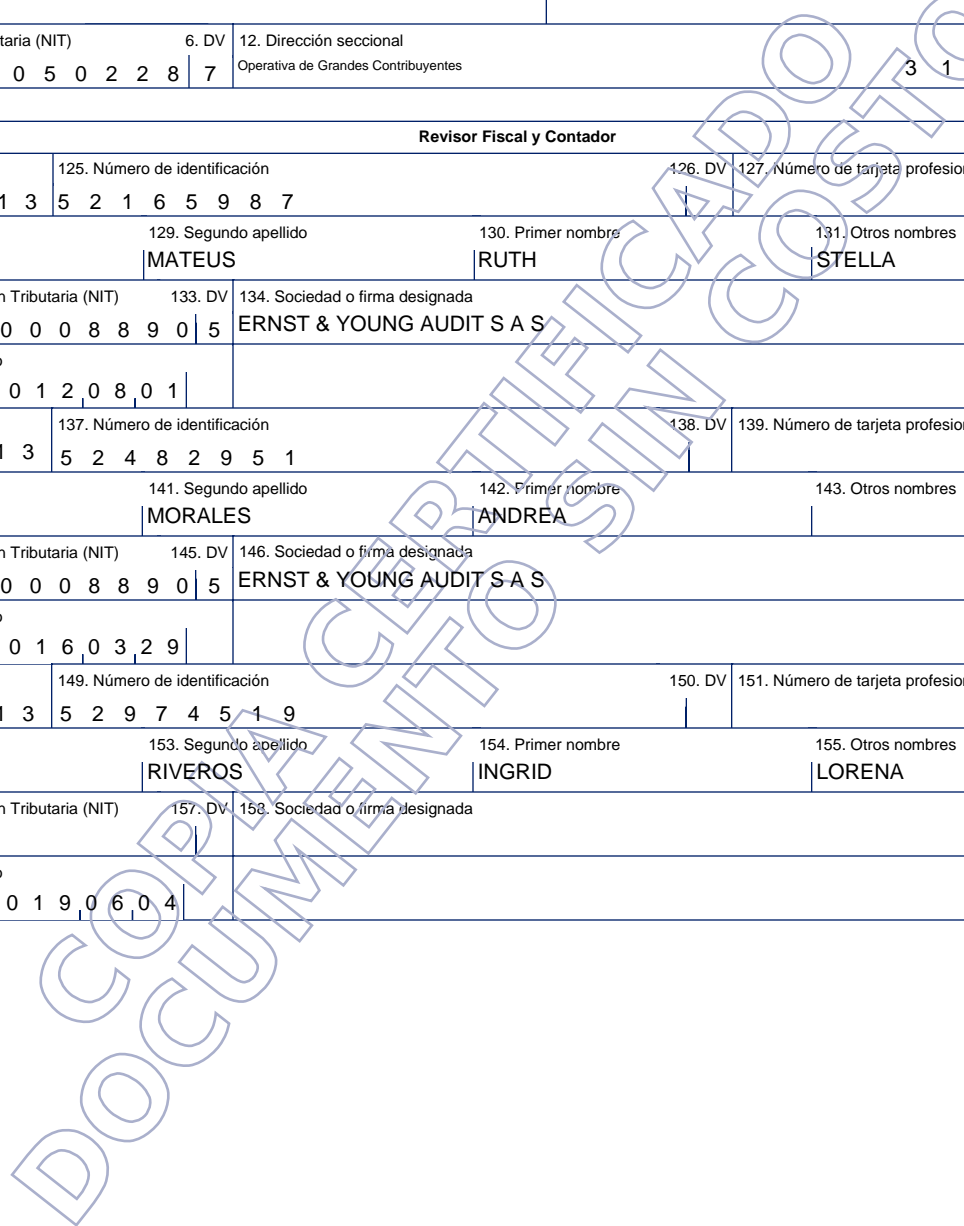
taria (NIT) 6. DV 12. Dirección seccional
0 5 0 2 2 8 7 Operativa de Grandes Contribuyentes 3 1

Revisor Fiscal y Contador

125. Número de identificación 126. DV 127. Número de tarjeta profesion
1 3 5 2 1 6 5 9 8 7

129. Segundo apellido 130. Primer nombre 131. Otros nombres
MATEUS RUTH STELLA

n Tributaria (NIT) 133. DV 134. Sociedad o firma designada
0 0 0 8 8 9 0 5 ERNST & YOUNG AUDIT S A S

0 1 2 0 8 0 1

137. Número de identificación 138. DV 139. Número de tarjeta profesion
1 3 5 2 4 8 2 9 5 1

141. Segundo apellido 142. Primer nombre 143. Otros nombres
MORALES ANDREA

n Tributaria (NIT) 145. DV 146. Sociedad o firma designada
0 0 0 8 8 9 0 5 ERNST & YOUNG AUDIT S A S

0 1 6 0 3 2 9

149. Número de identificación 150. DV 151. Número de tarjeta profesion
1 3 5 2 9 7 4 5 1 9

153. Segundo apellido 154. Primer nombre 155. Otros nombres
RIVEROS INGRID LORENA

n Tributaria (NIT) 157. DV 158. Sociedad o firma designada

0 1 9 0 6 0 4

COPIA CERTIFICADO
DOCUMENTO SIN COSTO